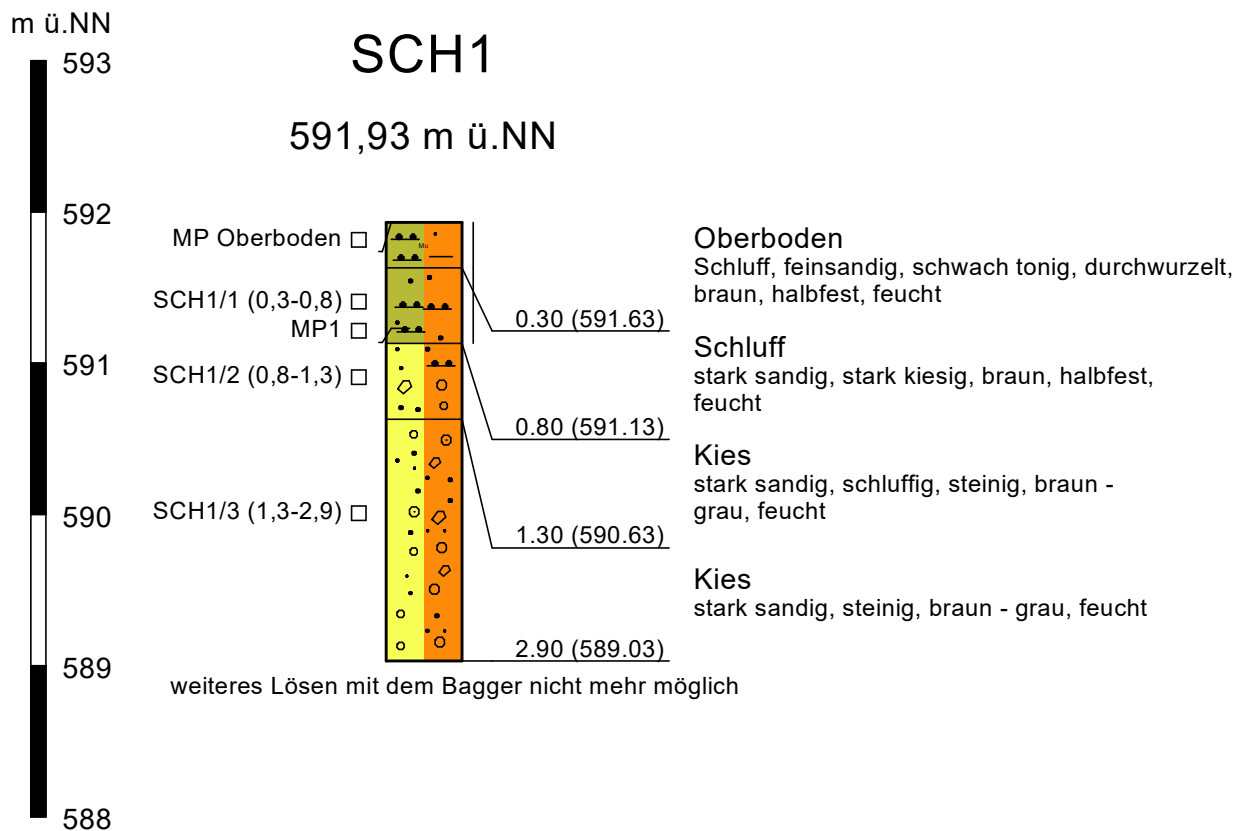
m ü.NN

593

592

591

590

589

588

SCH1

591,93 m ü.NN

MP Oberboden □

SCH1/1 (0,3-0,8) □

MP1 □

SCH1/2 (0,8-1,3) □

SCH1/3 (1,3-2,9) □

Mu

0.30 (591.63)

0.80 (591.13)

1.30 (590.63)

2.90 (589.03)

Oberboden
Schluff, feinsandig, schwach tonig, durchwurzelt, braun, halbfest, feucht

Schluff
stark sandig, stark kiesig, braun, halbfest, feucht

Kies
stark sandig, schluffig, steinig, braun - grau, feucht

Kies
stark sandig, steinig, braun - grau, feucht

weiteres Lösen mit dem Bagger nicht mehr möglich